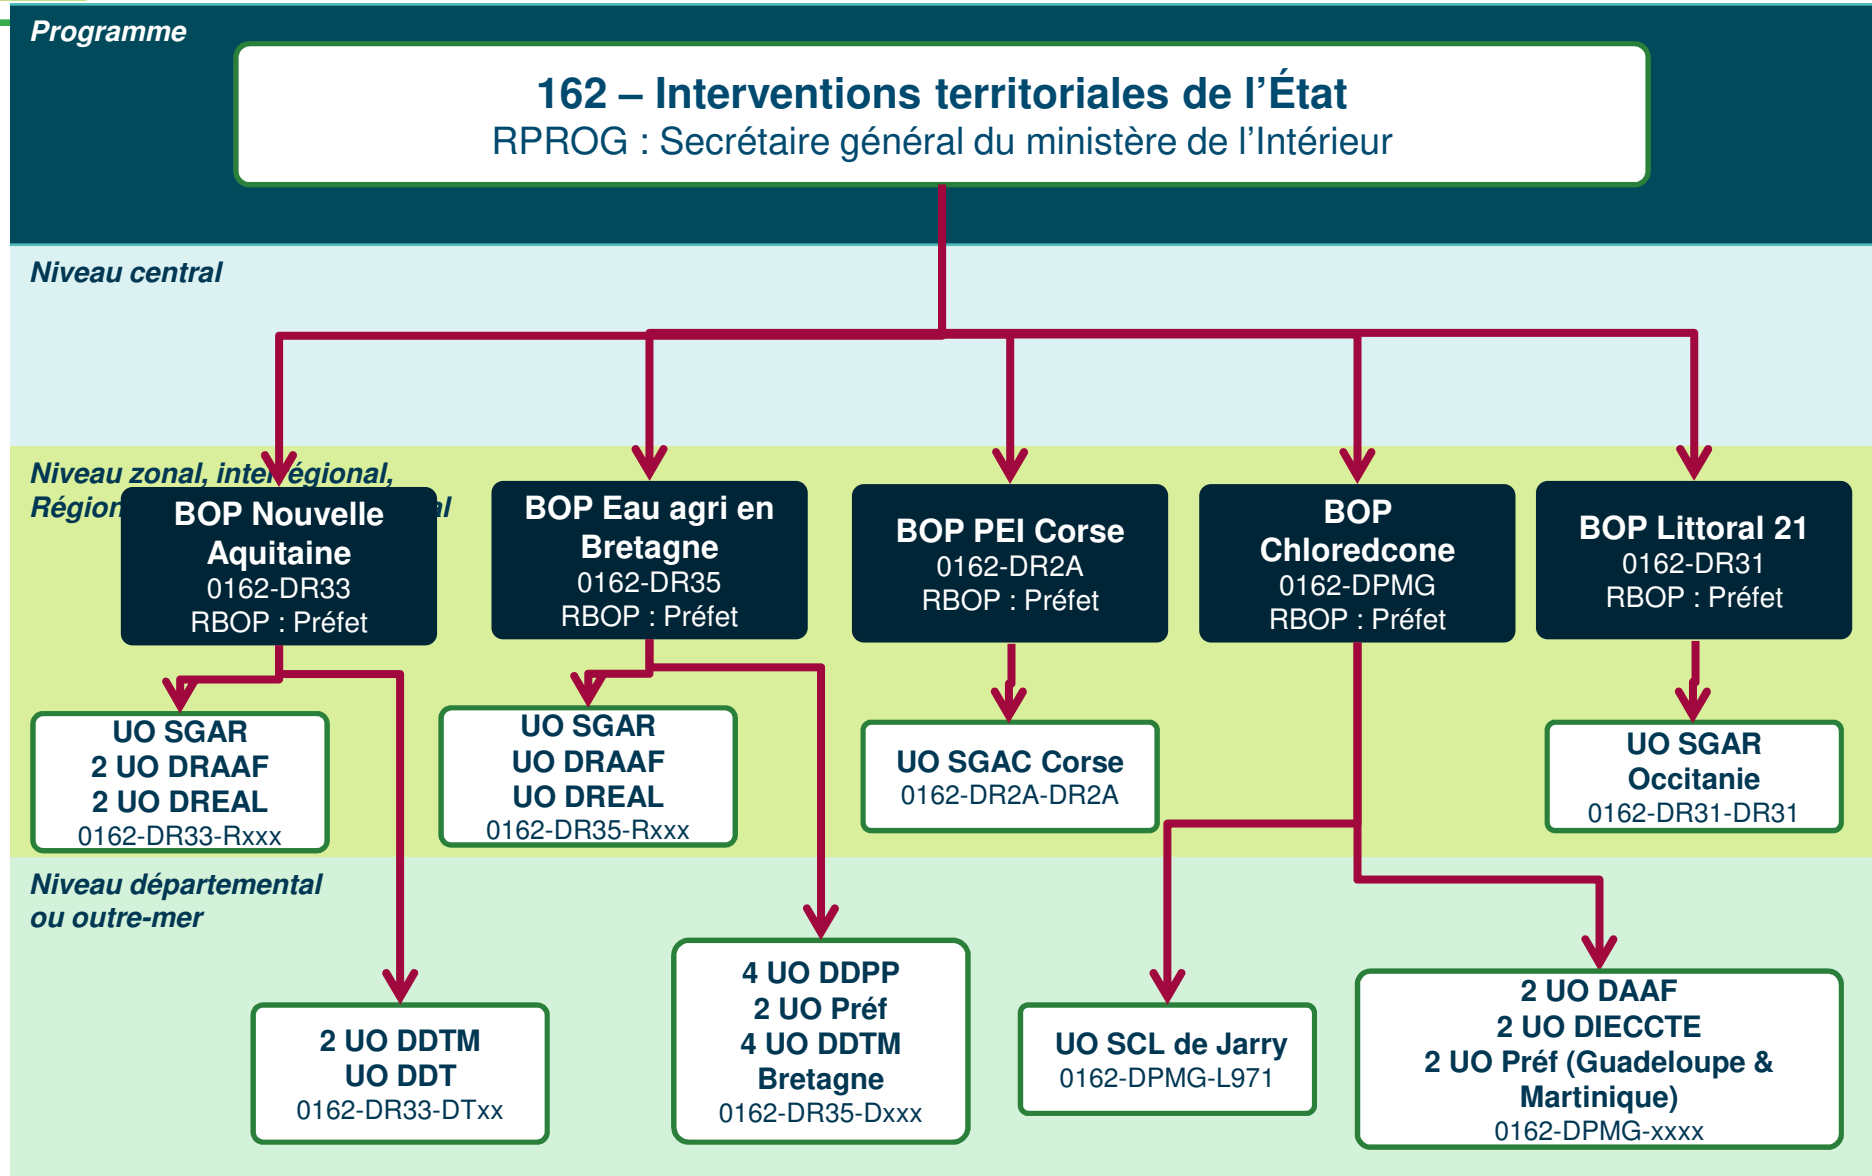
Programme

162 – Interventions territoriales de l'État
RPROG : Secrétaire général du ministère de l'Intérieur

Niveau central

Niveau zonal, inte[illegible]égional, Régio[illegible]l

BOP Nouvelle Aquitaine
0162-DR33
RBOP : Préfet

BOP Eau agri en Bretagne
0162-DR35
RBOP : Préfet

BOP PEI Corse
0162-DR2A
RBOP : Préfet

BOP Chloredcone
0162-DPMG
RBOP : Préfet

BOP Littoral 21
0162-DR31
RBOP : Préfet

UO SGAR
2 UO DRAAF
2 UO DREAL
0162-DR33-Rxxx

UO SGAR
UO DRAAF
UO DREAL
0162-DR35-Rxxx

UO SGAC Corse
0162-DR2A-DR2A

UO SGAR
Occitanie
0162-DR31-DR31

Niveau départemental ou outre-mer

2 UO DDTM
UO DDT
0162-DR33-DTxx

4 UO DDPP
2 UO Préf
4 UO DDTM
Bretagne
0162-DR35-Dxxx

UO SCL de Jarry
0162-DPMG-L971

2 UO DAAF
2 UO DIECCTE
2 UO Préf (Guadeloupe & Martinique)
0162-DPMG-xxxx